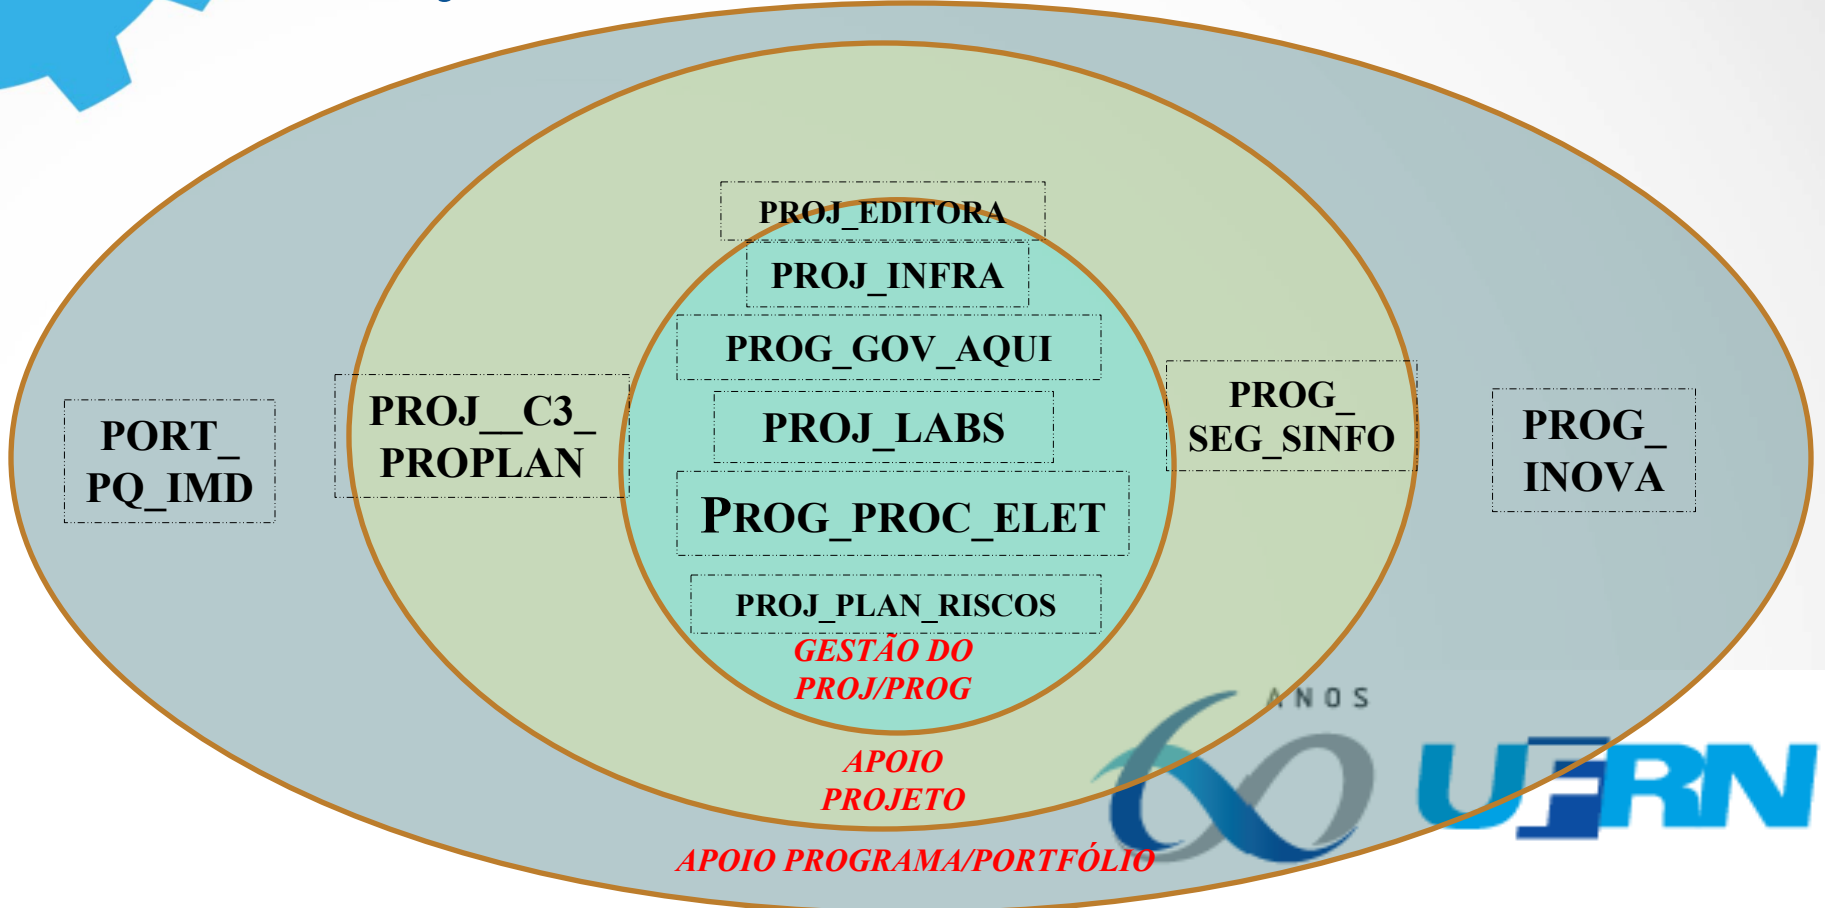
PROJ_EDITORA

PROJ_INFRA

PROG_GOV_AQUI

PORT_ PQ_IMD

PROJ__C3_ PROPLAN

PROJ_LABS

PROG_ SEG_SINFO

PROG_ INOVA

PROG_PROC_ELET

PROJ_PLAN_RISCOS

GESTÃO DO PROJ/PROG

APOIO PROJETO

APOIO PROGRAMA/PORTFÓLIO

ANOS

UFRN